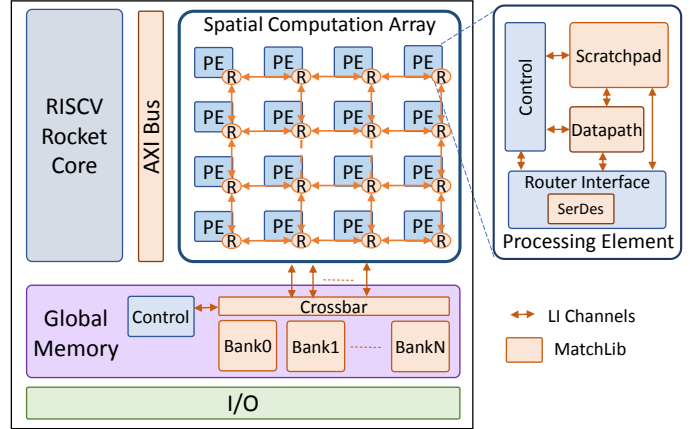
RISCV Rocket Core

AXI Bus

Spatial Computation Array

| PE R | PE R | PE R | PE R |
|---|---|---|---|
| PE R | PE R | PE R | PE R |
| PE R | PE R | PE R | PE R |
| PE R | PE R | PE R | PE R |

Control

Scratchpad

Datapath

Router Interface

SerDes

Processing Element

Global Memory

Control

Crossbar

Bank0

Bank1

BankN

LI Channels

MatchLib

I/O